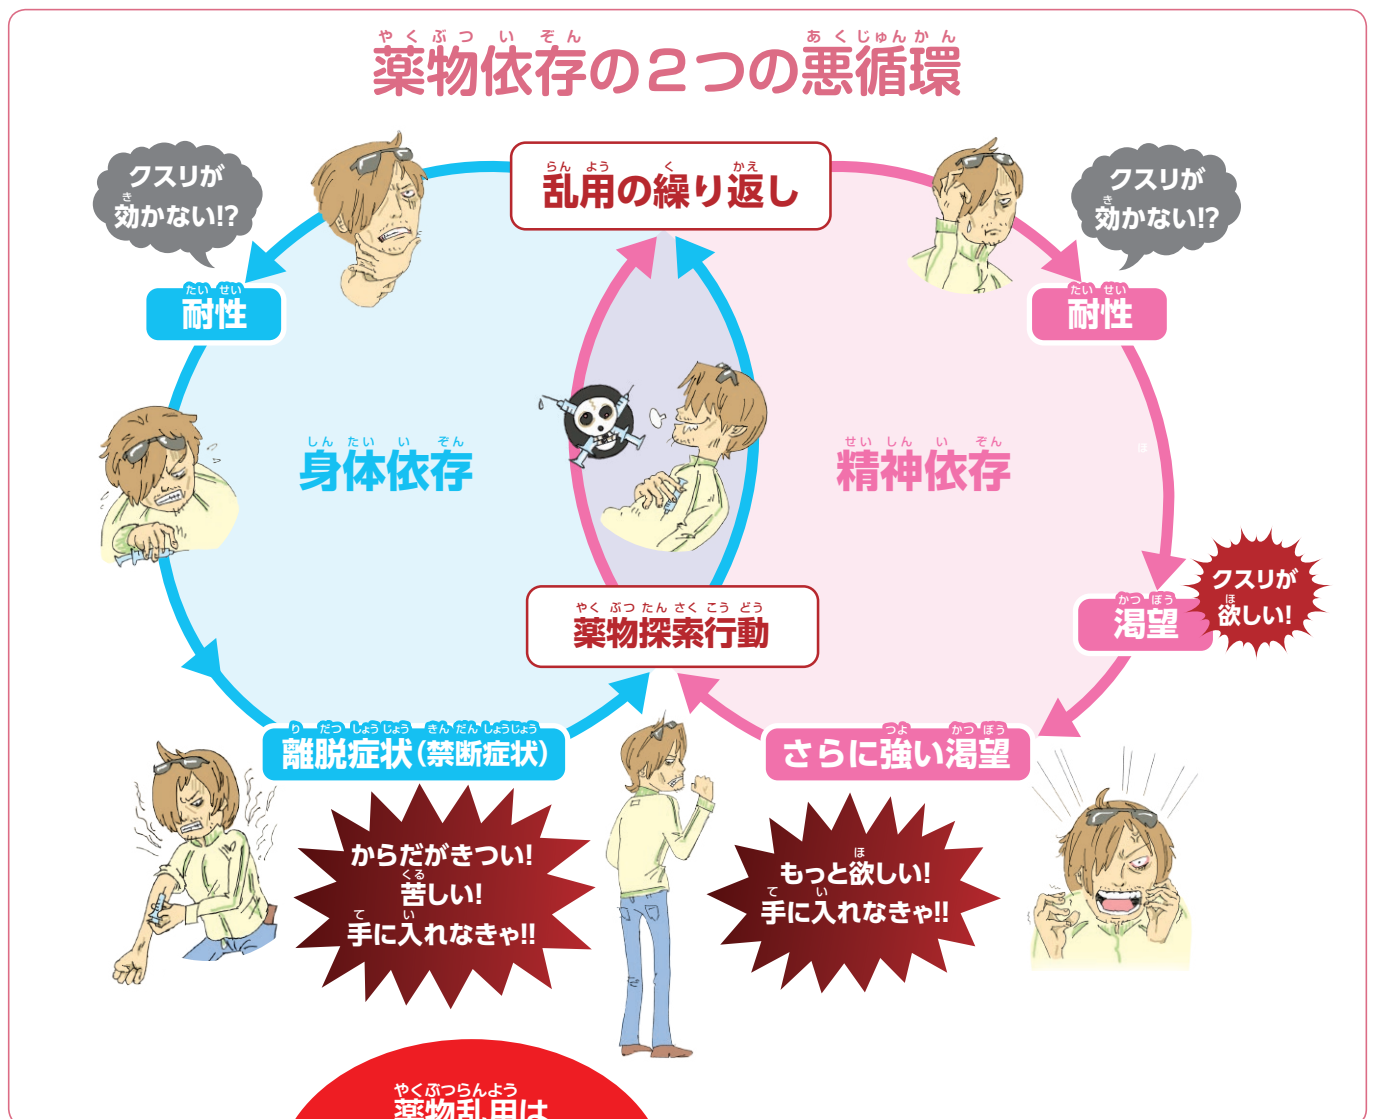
薬物依存の２つの悪循環

乱用の繰り返し

クスリが効かない!?

耐性

クスリが効かない!?

耐性

身体依存

精神依存

渇望

クスリが欲しい!

薬物探索行動

離脱症状(禁断症状)

さらに強い渇望

からだがきつい!
苦しい!
手に入れなきゃ!!

もっと欲しい!
手に入れなきゃ!!

薬物乱用は